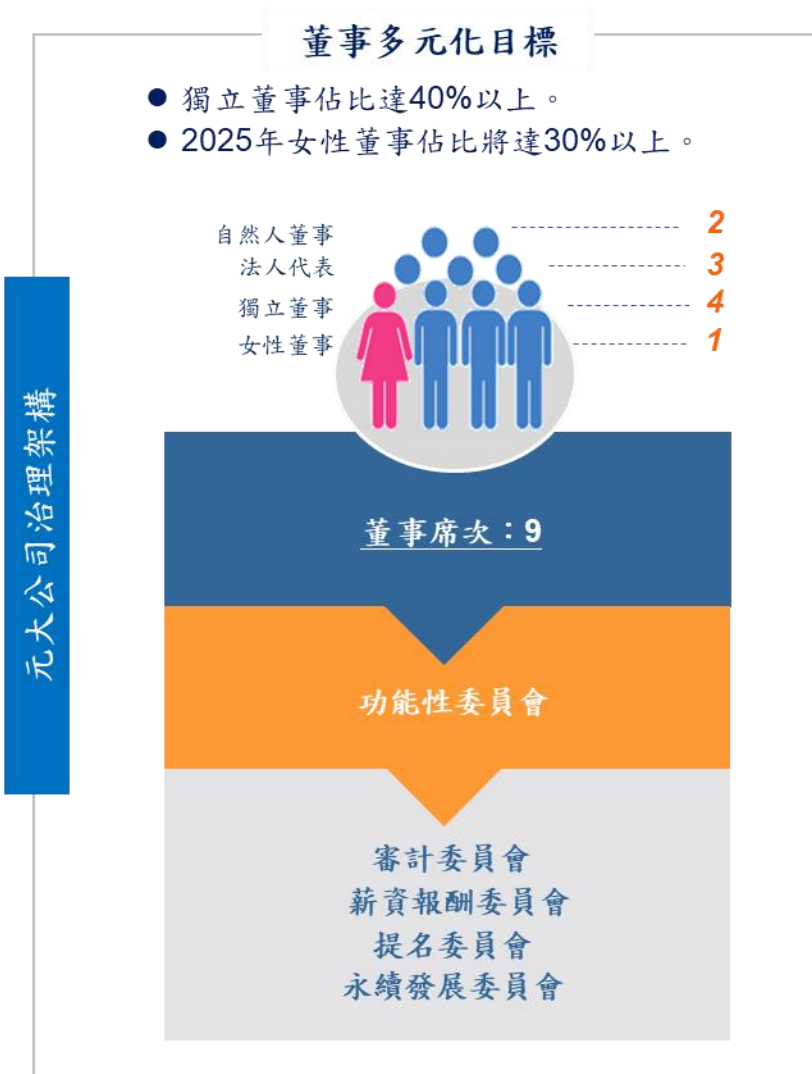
董事多元化目標

● 獨立董事佔比達40%以上。
● 2025年女性董事佔比將達30%以上。

自然人董事 2
法人代表 3
獨立董事 4
女性董事 1

元大公司治理架構

董事席次：9

功能性委員會

審計委員會
薪資報酬委員會
提名委員會
永續發展委員會